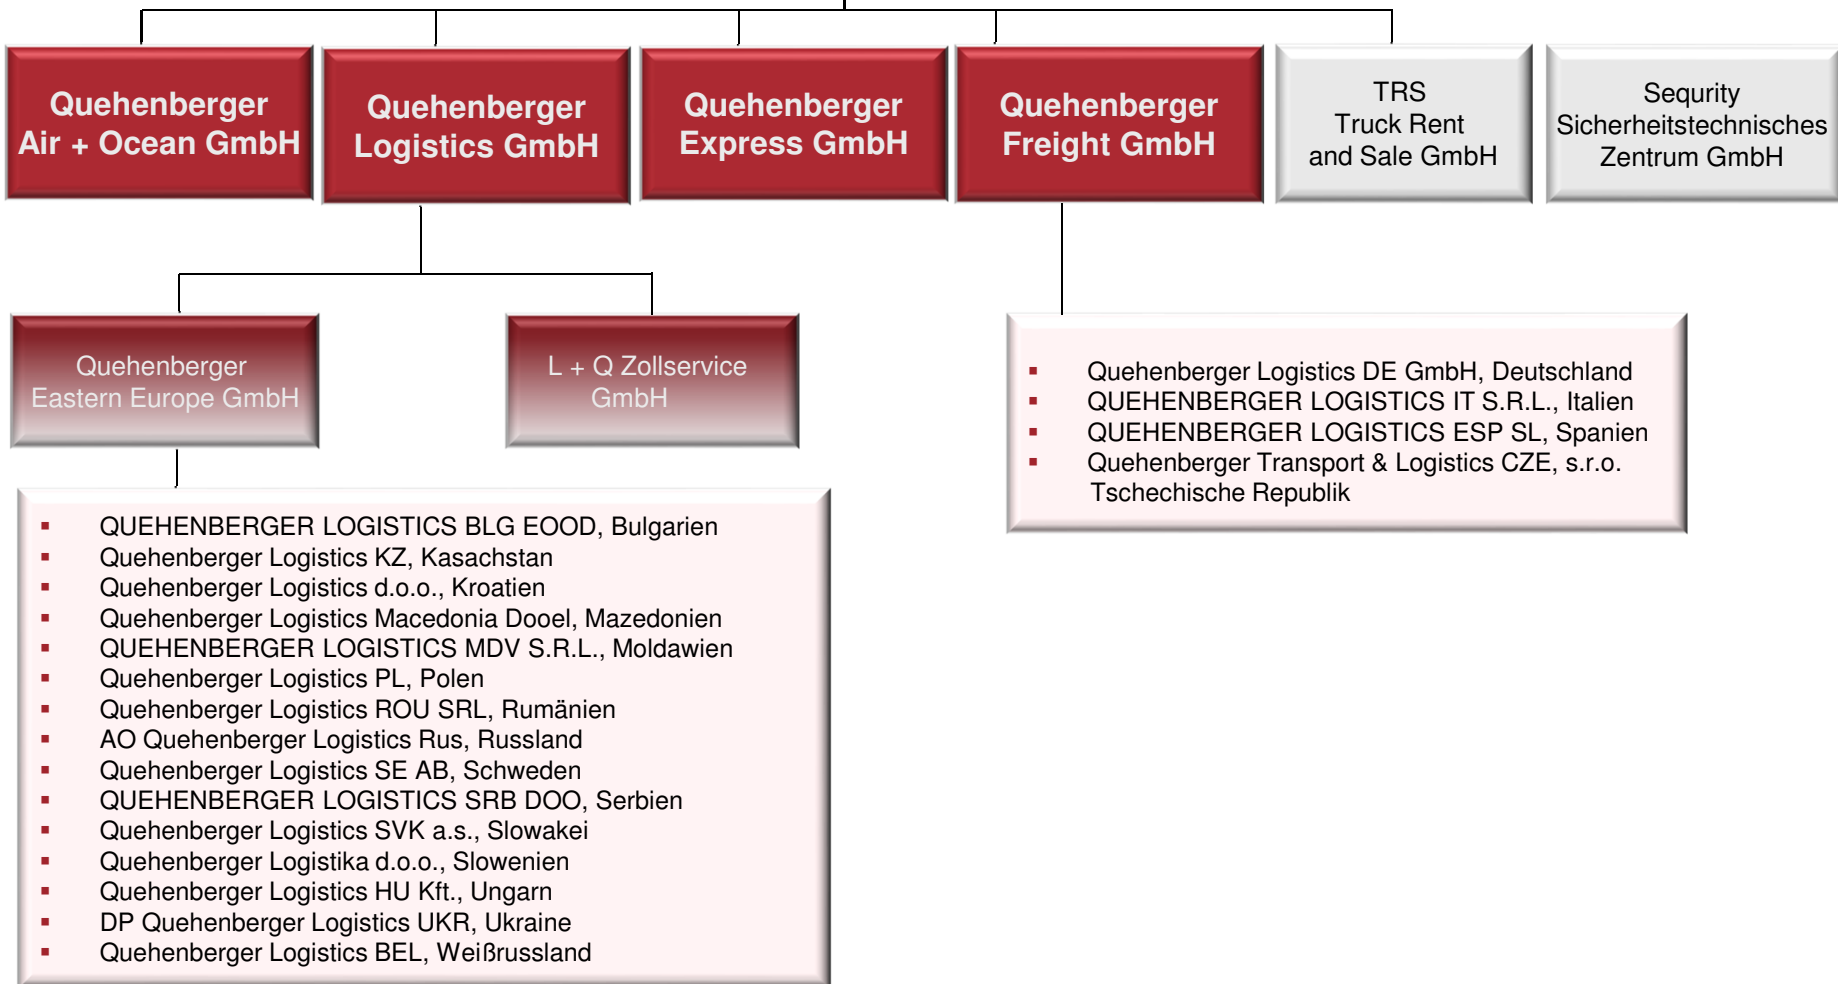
Quehenberger Air + Ocean GmbH

Quehenberger Logistics GmbH

Quehenberger Express GmbH

Quehenberger Freight GmbH

TRS Truck Rent and Sale GmbH

Sequrity Sicherheitstechnisches Zentrum GmbH

Quehenberger Eastern Europe GmbH

L + Q Zollservice GmbH

- Quehenberger Logistics DE GmbH, Deutschland
- QUEHENBERGER LOGISTICS IT S.R.L., Italien
- QUEHENBERGER LOGISTICS ESP SL, Spanien
- Quehenberger Transport & Logistics CZE, s.r.o. Tschechische Republik

- QUEHENBERGER LOGISTICS BLG EOOD, Bulgarien
- Quehenberger Logistics KZ, Kasachstan
- Quehenberger Logistics d.o.o., Kroatien
- Quehenberger Logistics Macedonia Dooel, Mazedonien
- QUEHENBERGER LOGISTICS MDV S.R.L., Moldawien
- Quehenberger Logistics PL, Polen
- Quehenberger Logistics ROU SRL, Rumänien
- AO Quehenberger Logistics Rus, Russland
- Quehenberger Logistics SE AB, Schweden
- QUEHENBERGER LOGISTICS SRB DOO, Serbien
- Quehenberger Logistics SVK a.s., Slowakei
- Quehenberger Logistika d.o.o., Slowenien
- Quehenberger Logistics HU Kft., Ungarn
- DP Quehenberger Logistics UKR, Ukraine
- Quehenberger Logistics BEL, Weißrussland